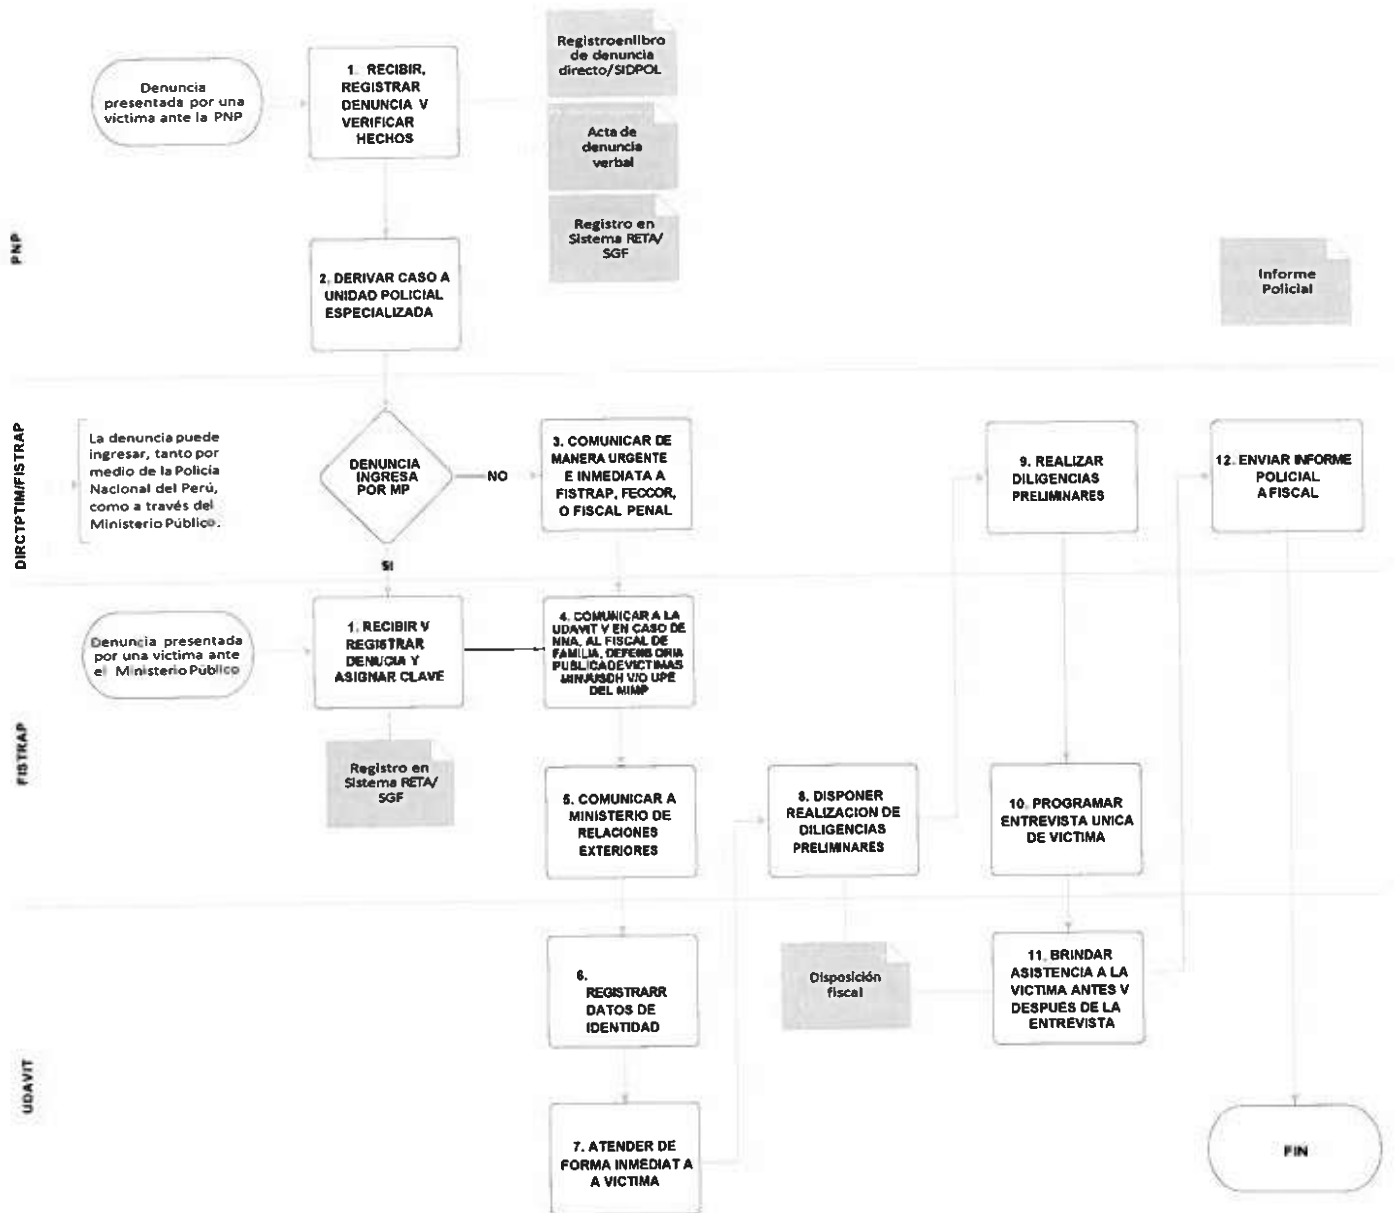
PNP

Denuncia presentada por una victima ante la PNP

1. RECIBIR, REGISTRAR DENUNCIA V VERIFICAR HECHOS

Registroenlibro de denuncia directo/SIDPOL

Acta de denuncia verbal

Registro en Sistema RETA/ SGF

2. DERIVAR CASO A UNIDAD POLICIAL ESPECIALIZADA

Informe Policial

DIRCTPTIM/FISTRAP

La denuncia puede ingresar, tanto por medio de la Policía Nacional del Perú, como a través del Ministerio Público.

DENUNCIA INGRESA POR MP

NO

SI

3. COMUNICAR DE MANERA URGENTE E INMEDIATA A FISTRAP, FECCOR, O FISCAL PENAL

9. REALIZAR DILIGENCIAS PRELIMINARES

12. ENVIAR INFORME POLICIAL A FISCAL

FISTRAP

Denuncia presentada por una victima ante el Ministerio Público

1. RECIBIR V REGISTRAR DENUCIA Y ASIGNAR CLAVE

Registro en Sistema RETA/ SGF

4. COMUNICAR A LA UDAVIT Y EN CASO DE NNA, AL FISCAL DE FAMILIA, DEFENSORIA PUBLICADEVICTIMAS MINJUSDH Y/O UPE DEL MIMP

5. COMUNICAR A MINISTERIO DE RELACIONES EXTERIORES

8. DISPONER REALIZACION DE DILIGENCIAS PRELIMINARES

10. PROGRAMAR ENTREVISTA UNICA DE VICTIMA

UDAVIT

6. REGISTRARR DATOS DE IDENTIDAD

Disposición fiscal

11. BRINDAR ASISTENCIA A LA VICTIMA ANTES V DESPUES DE LA ENTREVISTA

7. ATENDER DE FORMA INMEDIAT A A VICTIMA

FIN